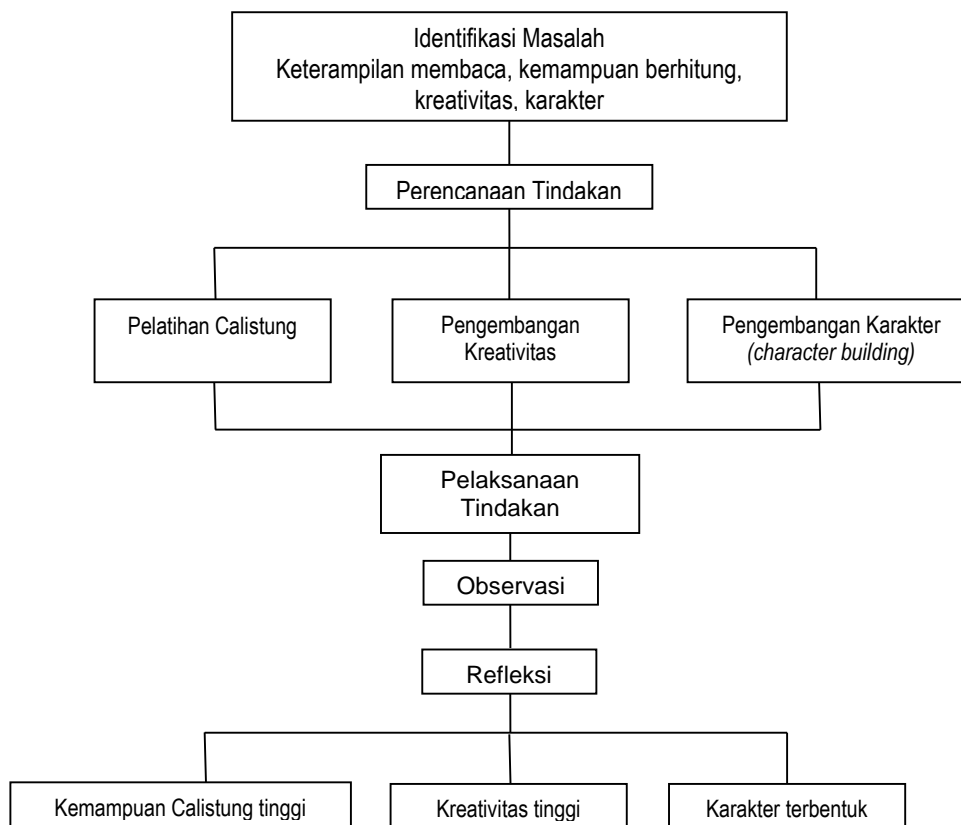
Identifikasi Masalah
Keterampilan membaca, kemampuan berhitung, kreativitas, karakter

Perencanaan Tindakan

Pelatihan Calistung

Pengembangan Kreativitas

Pengembangan Karakter *(character building)*

Pelaksanaan Tindakan

Observasi

Refleksi

Kemampuan Calistung tinggi

Kreativitas tinggi

Karakter terbentuk